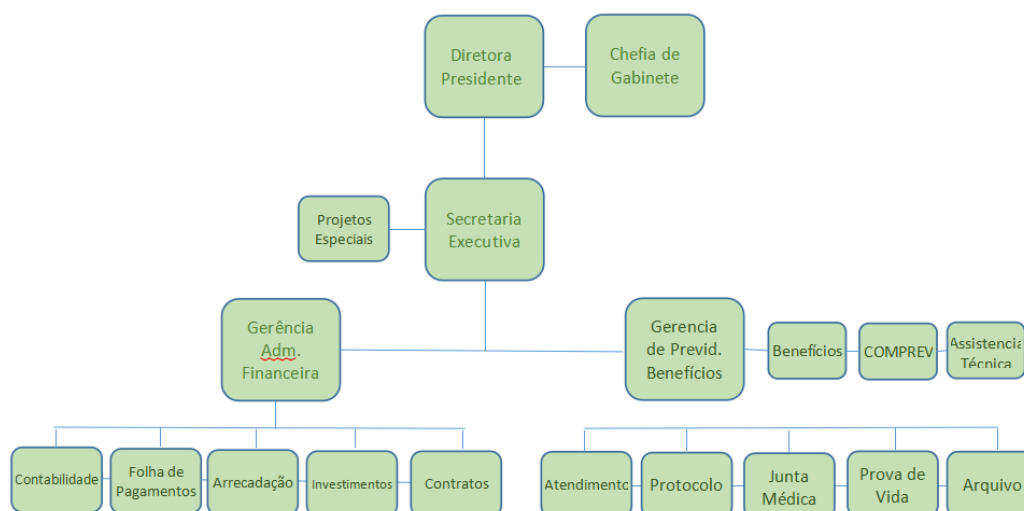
Diretora Presidente

Chefia de Gabinete

Projetos Especiais

Secretaria Executiva

Gerência Adm. Financeira

Gerencia de Previd. Benefícios

Benefícios

COMPREV

Assistencia Técnica

Contabilidade

Folha de Pagamentos

Arrecadação

Investimentos

Contratos

Atendimento

Protocolo

Junta Médica

Prova de Vida

Arquivo